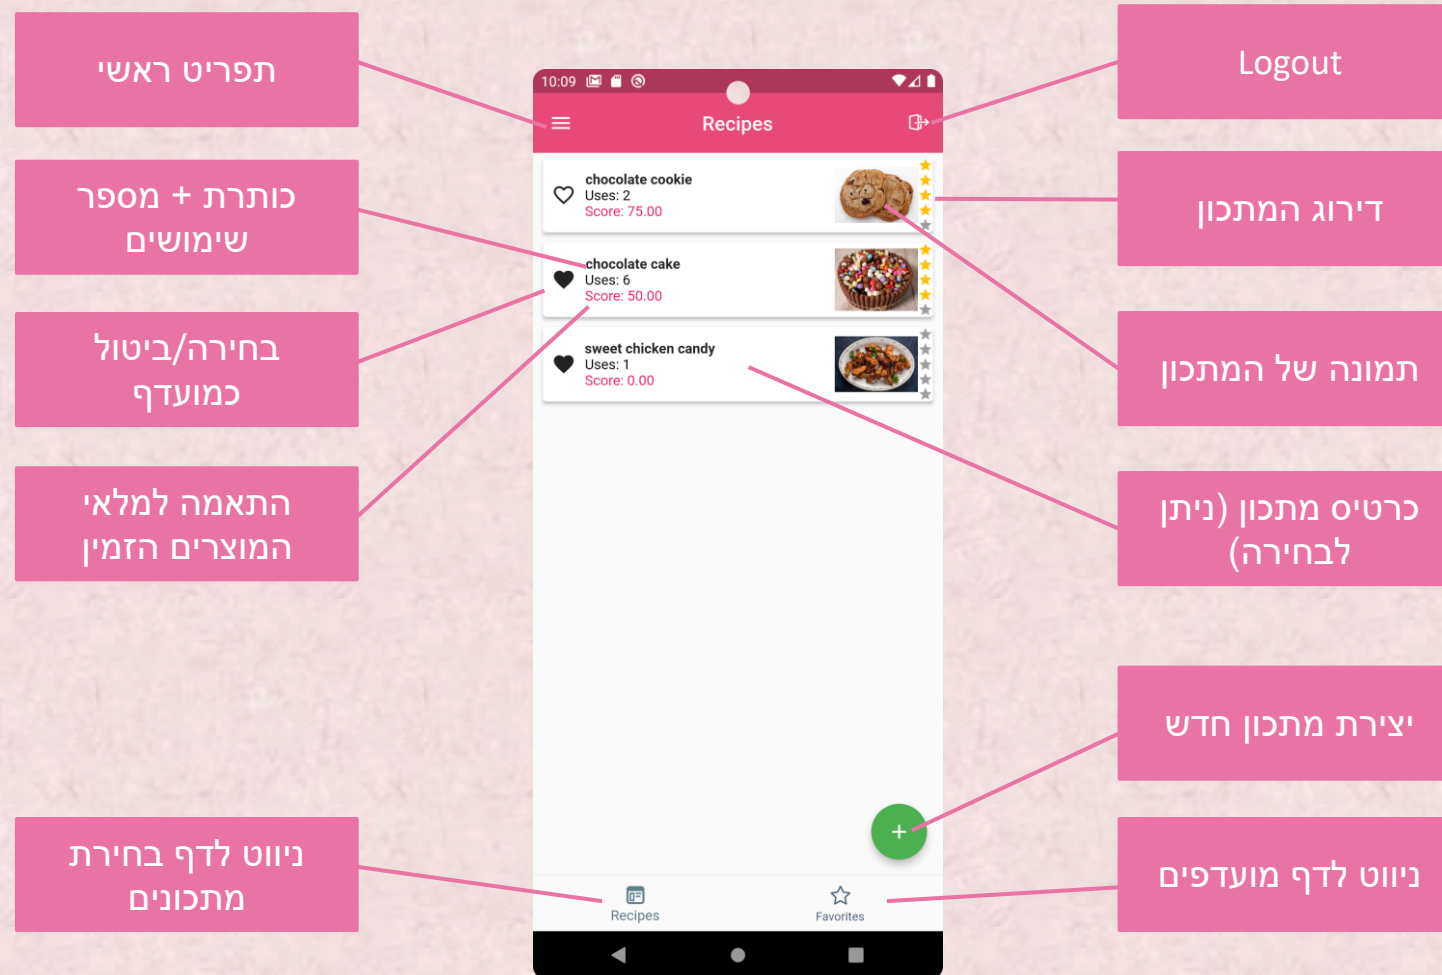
תפריט ראשי

כותרת + מספר שימושים

בחירה/ביטול כמועדף

התאמה למלאי המוצרים הזמין

ניווט לדף בחירת מתכונים

10:09

Recipes

chocolate cookie
Uses: 2
Score: 75.00

chocolate cake
Uses: 6
Score: 50.00

sweet chicken candy
Uses: 1
Score: 0.00

+

Recipes

Favorites

Logout

דירוג המתכון

תמונה של המתכון

כרטיס מתכון (ניתן לבחירה)

יצירת מתכון חדש

ניווט לדף מועדפים